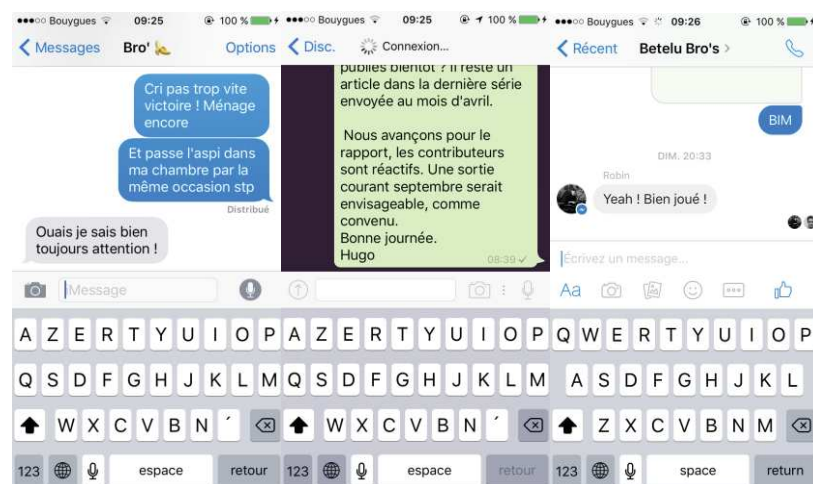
●●●○○ Bouygues 09:25 100 %

Messages Bro' 🍌 Options

Cri pas trop vite victoire ! Ménage encore

Et passe l'aspi dans ma chambre par la même occasion stp

Distribué

Ouais je sais bien toujours attention !

Message

A Z E R T Y U I O P
Q S D F G H J K L M
W X C V B N ´
123 espace retour

●●●○○ Bouygues 09:25 100 %

Disc. Connexion...

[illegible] ? Il reste un article dans la dernière série envoyée au mois d'avril.

Nous avançons pour le rapport, les contributeurs sont réactifs. Une sortie courant septembre serait envisageable, comme convenu.
Bonne journée.
Hugo

08:39

A Z E R T Y U I O P
Q S D F G H J K L M
W X C V B N ´
123 espace retour

●●●○○ Bouygues 09:26 100 %

Récent Betelu Bro's

BIM

DIM. 20:33

Robin

Yeah ! Bien joué !

Écrivez un message...

Aa

Q W E R T Y U I O P
A S D F G H J K L
Z X C V B N M
123 space return